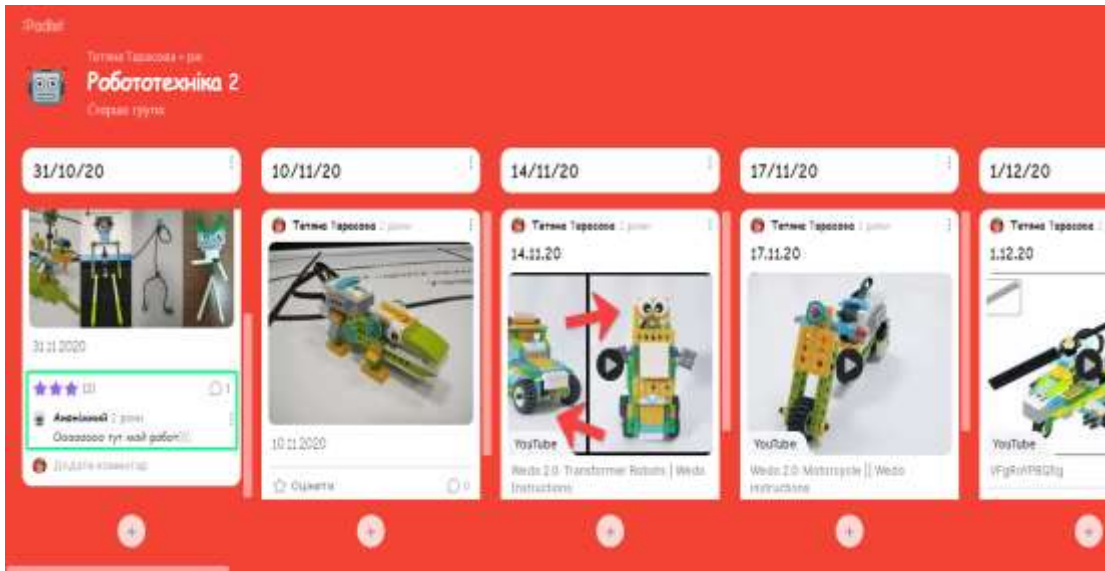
Padlet

Тетяна Тарасова • рік

Робототехніка 2

Старша група

31/10/20

31.11.2020

(2)

1

Анонімний 2 роки

Ооооооо тут мой робот

Додати коментар

10/11/20

Тетяна Тарасова 2 роки

10.11.2020

Оцінити

0

14/11/20

Тетяна Тарасова 2 роки

14.11.20

YouTube

Wedo 2.0: Transformer Robots | Wedo Instructions

17/11/20

Тетяна Тарасова 2 роки

17.11.20

YouTube

Wedo 2.0: Motorcycle || Wedo Instructions

1/12/20

Тетяна Тарасова

1.12.20

YouTube

VFgRnfP8GRg